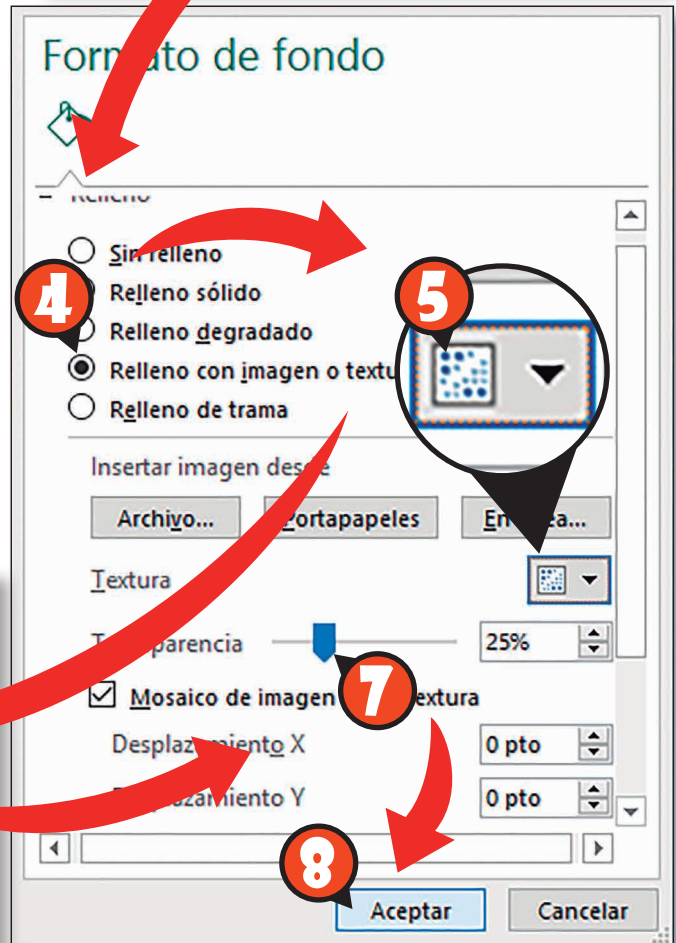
Form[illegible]ato de fondo

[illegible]

Sin relleno
Relleno sólido
Relleno degradado
Relleno con imagen o textu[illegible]
Relleno de trama

4

5

Insertar imagen desde
Archivo...
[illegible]ortapapeles
En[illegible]ea...

Textura

T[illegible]parencia
25%

7

Mosaico de imagen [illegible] textura
Desplaz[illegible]miento X
0 pto
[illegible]plazamiento Y
0 pto

8

Aceptar
Cancelar